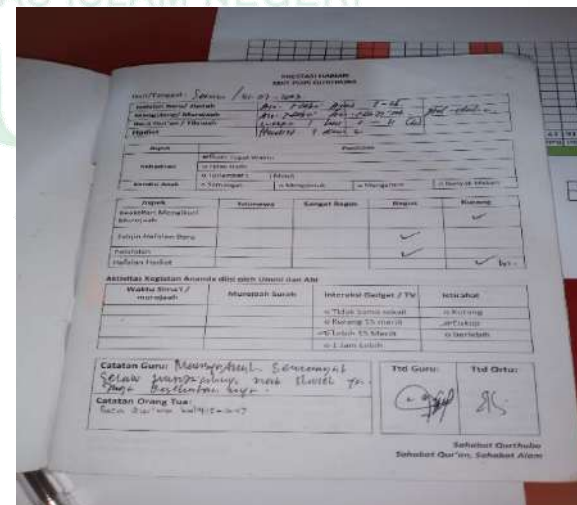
PRESTASI HARIAN

Hari/Tanggal: Selasa / 10-07-2023

| Setoran Surat Jurnah | Ar - Naba Ayat 1-16 | |
|---|---|---|
| Murajaah/ Murojaah | An - Naba Ayat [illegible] | |
| Baca Qur'an / Tilawah | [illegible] | |
| Hadist | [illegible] | |

| Aspek | | Penilaian | |
|---|---|---|---|
| Kebiasaan | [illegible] | | |
| | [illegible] | | |
| | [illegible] | | |
| Kondisi Anak | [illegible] | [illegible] | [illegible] | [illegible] |

| Aspek | Istimewa | Sangat Bagus | Bagus | Kurang |
|---|---|---|---|---|
| Kelancaran Menghafal Murojaah | | | | ✓ |
| Tahsin/Hafalan Baru | | | ✓ | |
| Hafalan | | | ✓ | |
| Hafalan Hadist | | | | ✓ |

Aktivitas Kegiatan Ananda diisi oleh Ummi dan Abi

| Waktu Sima'i / murojaah | Murojaah Surah | Interaksi Gadget / TV | Istirahat |
|---|---|---|---|
| | | o Tidak sama sekali | o Kurang |
| | | o Kurang 15 menit | Cukup |
| | | ✓ Lebih 15 Menit | o Berlebih |
| | | o 1 Jam Lebih | |

Catatan Guru: Menghafal Semangat Selalu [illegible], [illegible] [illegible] ya. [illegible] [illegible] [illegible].

Catatan Orang Tua: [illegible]

Ttd Guru:

Ttd Ortu:

Sahabat Qurthubi
Sahabat Qur'an, Sahabat Alam